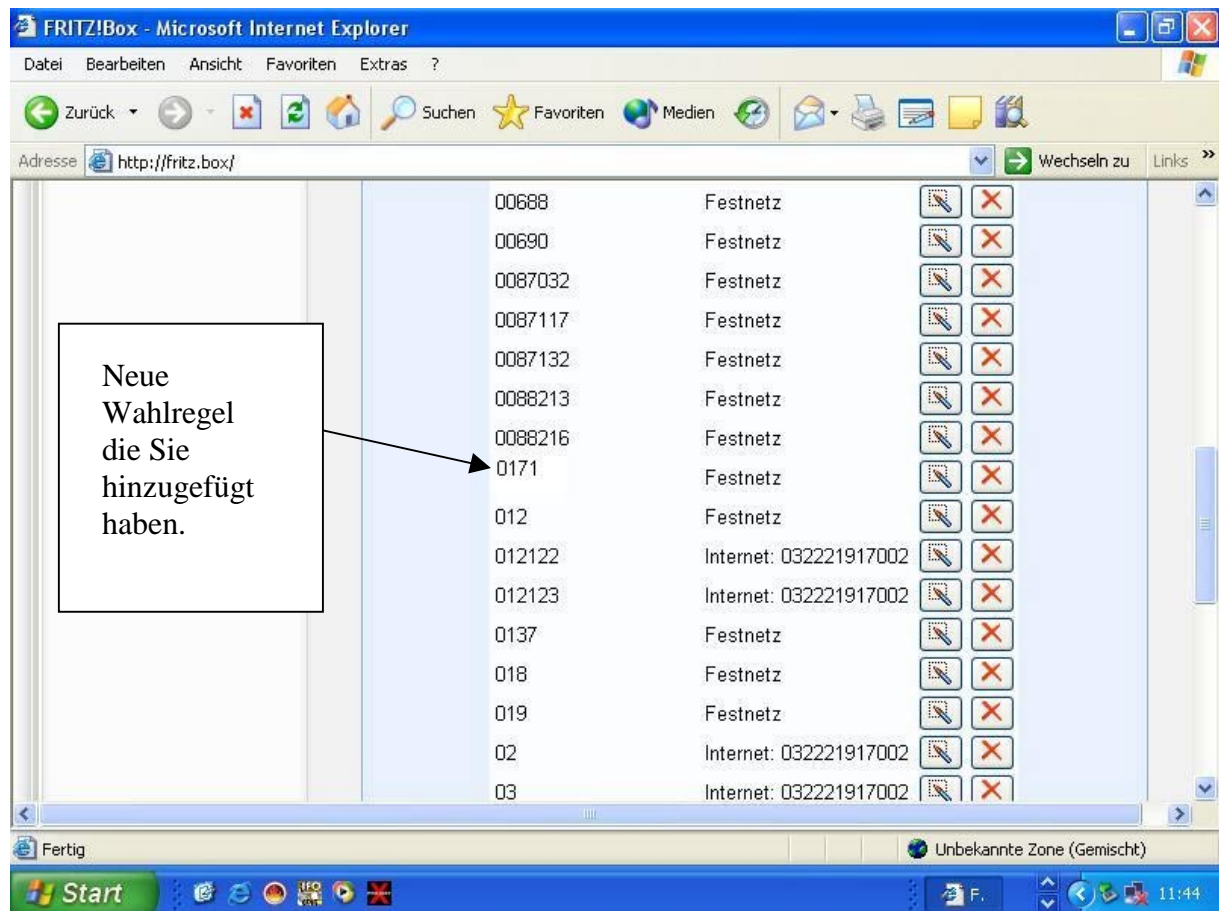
FRITZ!Box - Microsoft Internet Explorer

Datei Bearbeiten Ansicht Favoriten Extras ?

Zurück Suchen Favoriten Medien

Adresse http://fritz.box/ Wechseln zu Links »

Neue Wahlregel die Sie hinzugefügt haben.

| | |
|---|---|
| 00688 | Festnetz |
| 00690 | Festnetz |
| 0087032 | Festnetz |
| 0087117 | Festnetz |
| 0087132 | Festnetz |
| 0088213 | Festnetz |
| 0088216 | Festnetz |
| 0171 | Festnetz |
| 012 | Festnetz |
| 012122 | Internet: 032221917002 |
| 012123 | Internet: 032221917002 |
| 0137 | Festnetz |
| 018 | Festnetz |
| 019 | Festnetz |
| 02 | Internet: 032221917002 |
| 03 | Internet: 032221917002 |

Fertig Unbekannte Zone (Gemischt)

Start F. 11:44